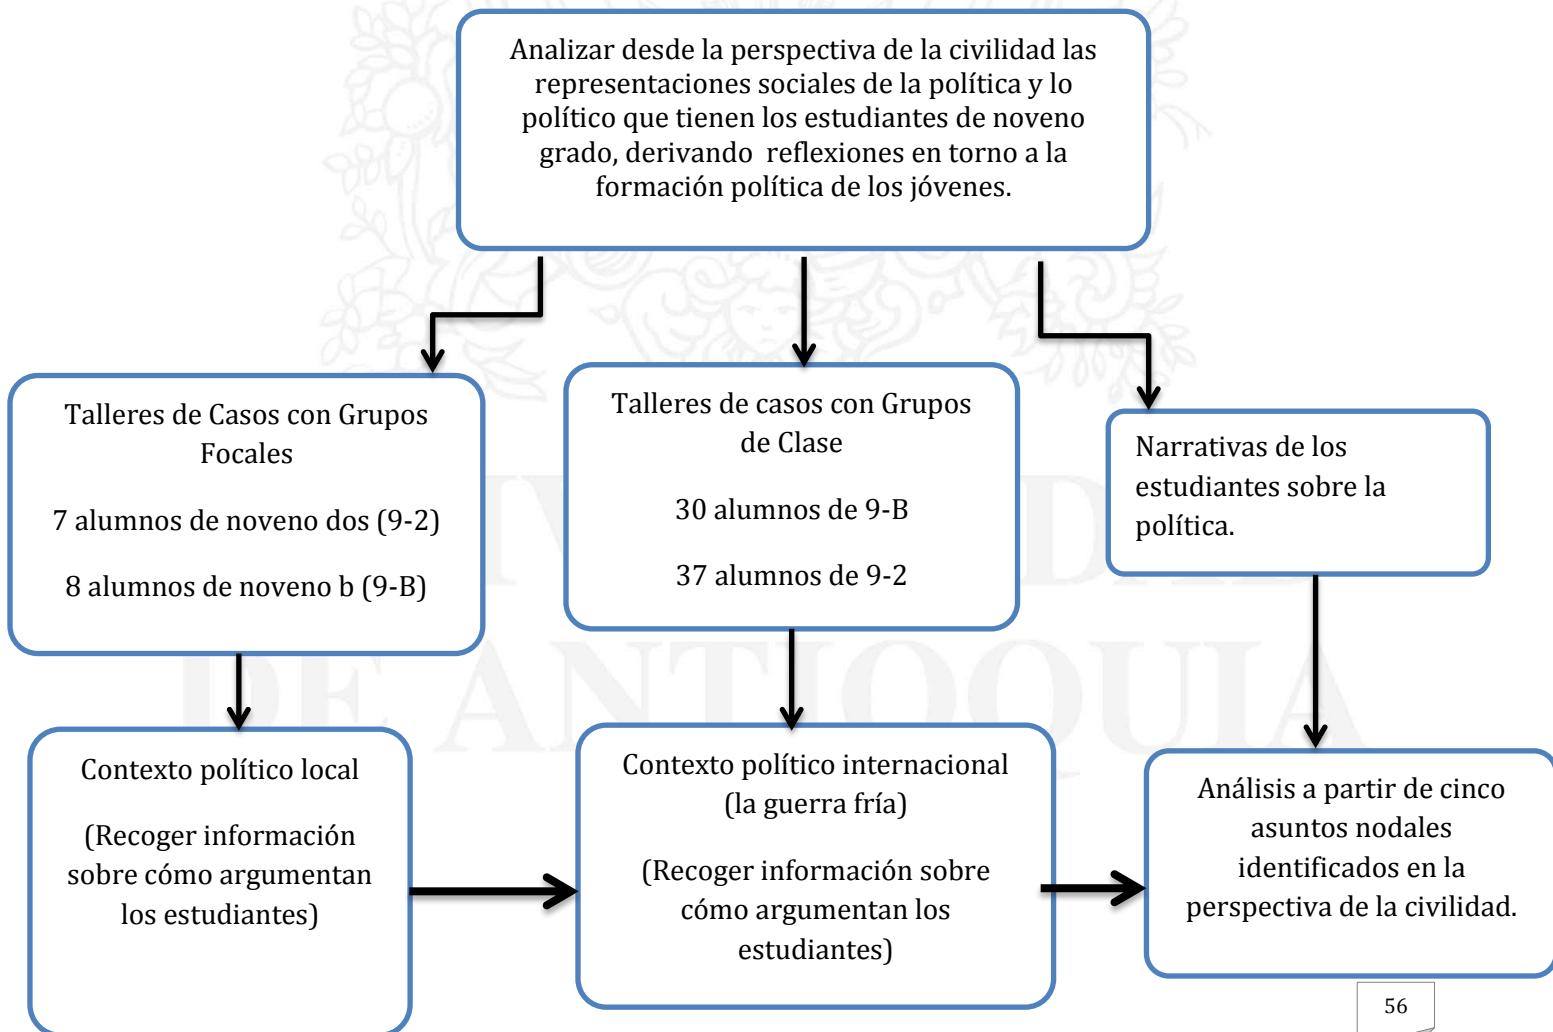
Analizar desde la perspectiva de la civilidad las representaciones sociales de la política y lo político que tienen los estudiantes de noveno grado, derivando reflexiones en torno a la formación política de los jóvenes.

Talleres de Casos con Grupos Focales

7 alumnos de noveno dos (9-2)

8 alumnos de noveno b (9-B)

Talleres de casos con Grupos de Clase

30 alumnos de 9-B

37 alumnos de 9-2

Narrativas de los estudiantes sobre la política.

Contexto político local

(Recoger información sobre cómo argumentan los estudiantes)

Contexto político internacional (la guerra fría)

(Recoger información sobre cómo argumentan los estudiantes)

Análisis a partir de cinco asuntos nodales identificados en la perspectiva de la civilidad.

56